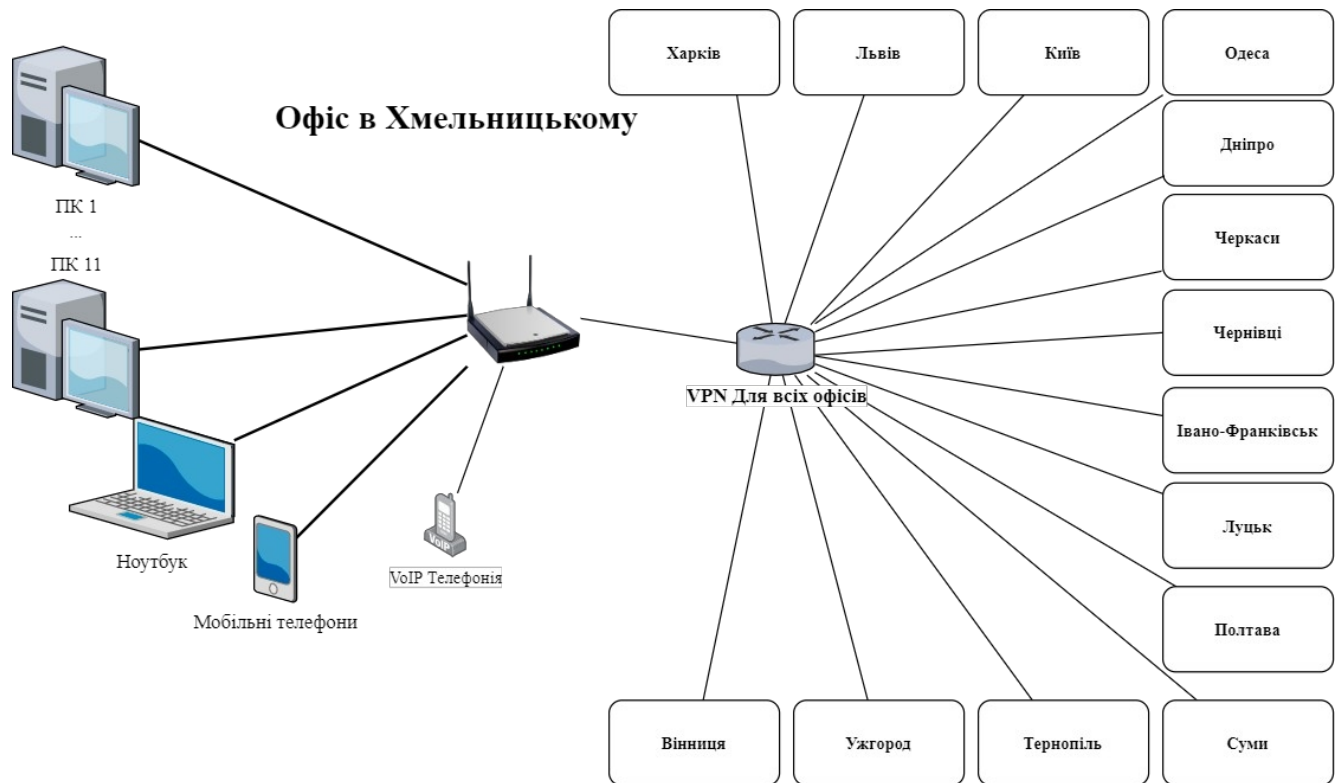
Харків

Львів

Київ

Одеса

Офіс в Хмельницькому

Дніпро

ПК 1
...
ПК 11

Черкаси

Чернівці

VPN Для всіх офісів

Івано-Франківськ

Луцьк

Ноутбук

VoIP

VoIP Телефонія

Мобільні телефони

Полтава

Вінниця

Ужгород

Тернопіль

Суми